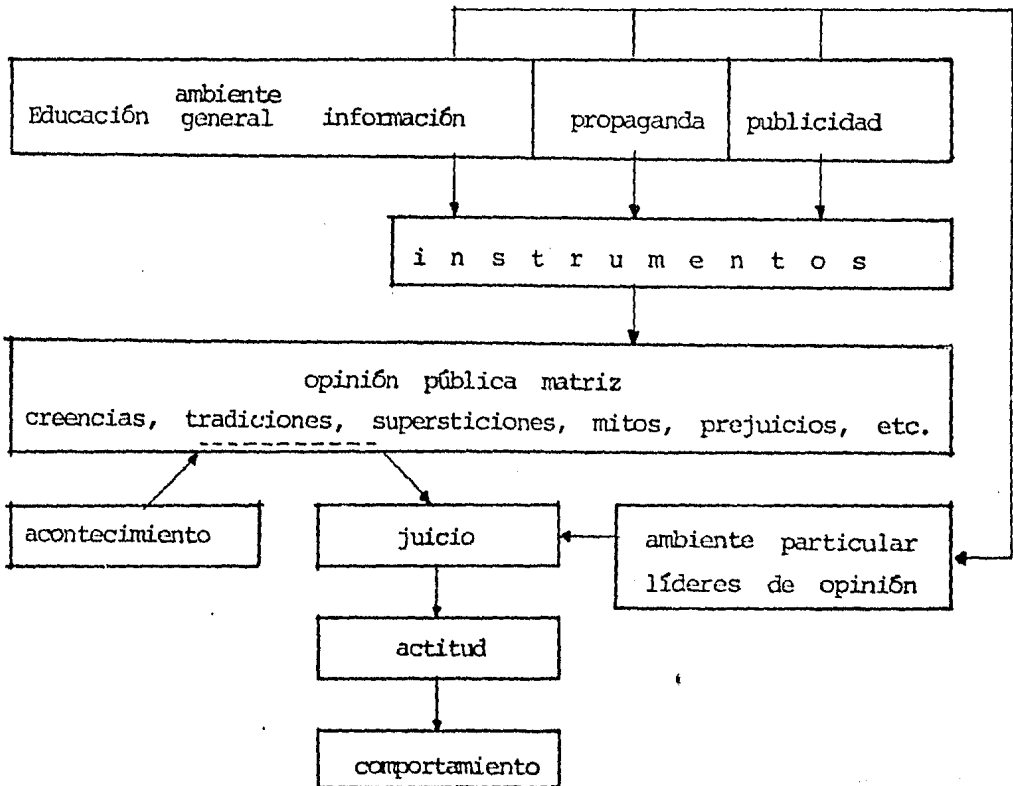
Educación ambiente general información propaganda publicidad

i n s t r u m e n t o s

opinión pública matriz
creencias, tradiciones, supersticiones, mitos, prejuicios, etc.

acontecimiento

juicio

ambiente particular
líderes de opinión

actitud

comportamiento